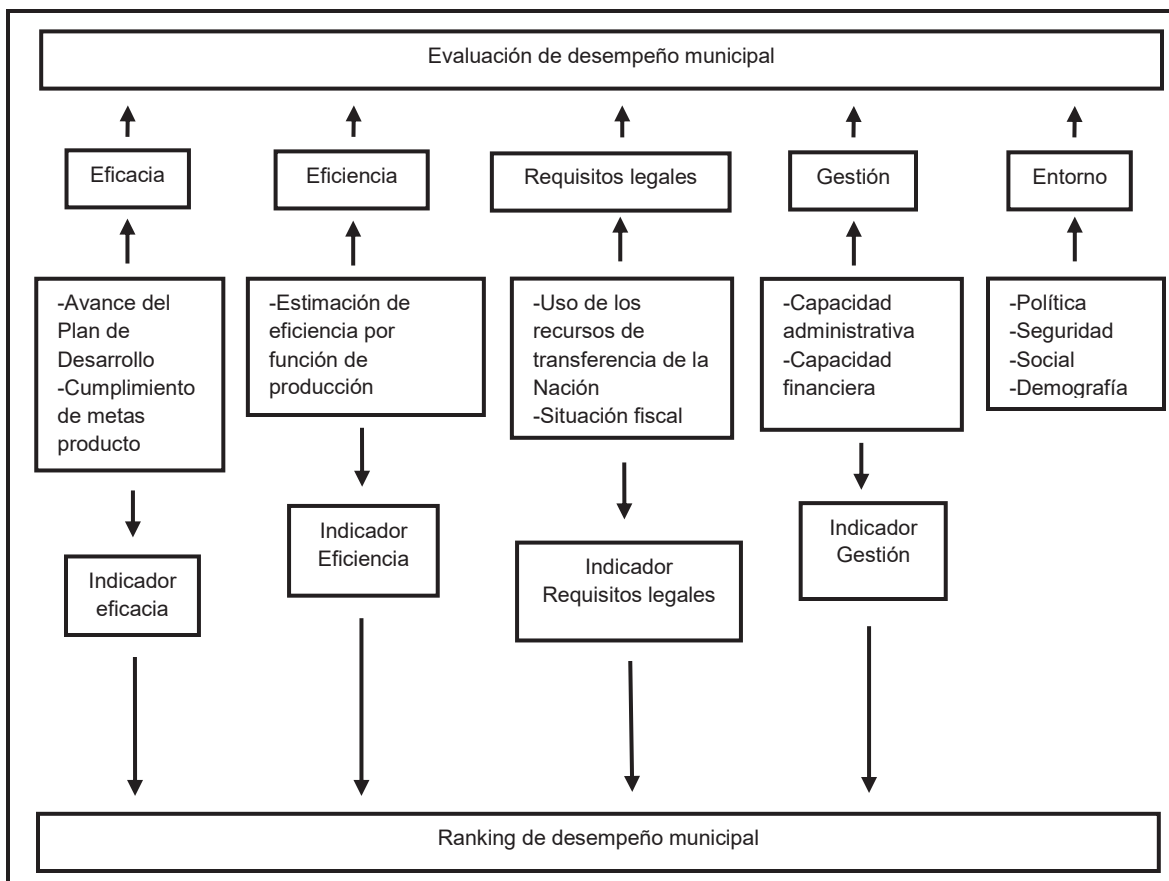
Evaluación de desempeño municipal

Eficacia

Eficiencia

Requisitos legales

Gestión

Entorno

-Avance del Plan de Desarrollo
-Cumplimiento de metas producto

-Estimación de eficiencia por función de producción

-Uso de los recursos de transferencia de la Nación
-Situación fiscal

-Capacidad administrativa
-Capacidad financiera

-Política
-Seguridad
-Social
-Demografía

Indicador eficacia

Indicador Eficiencia

Indicador Requisitos legales

Indicador Gestión

Ranking de desempeño municipal